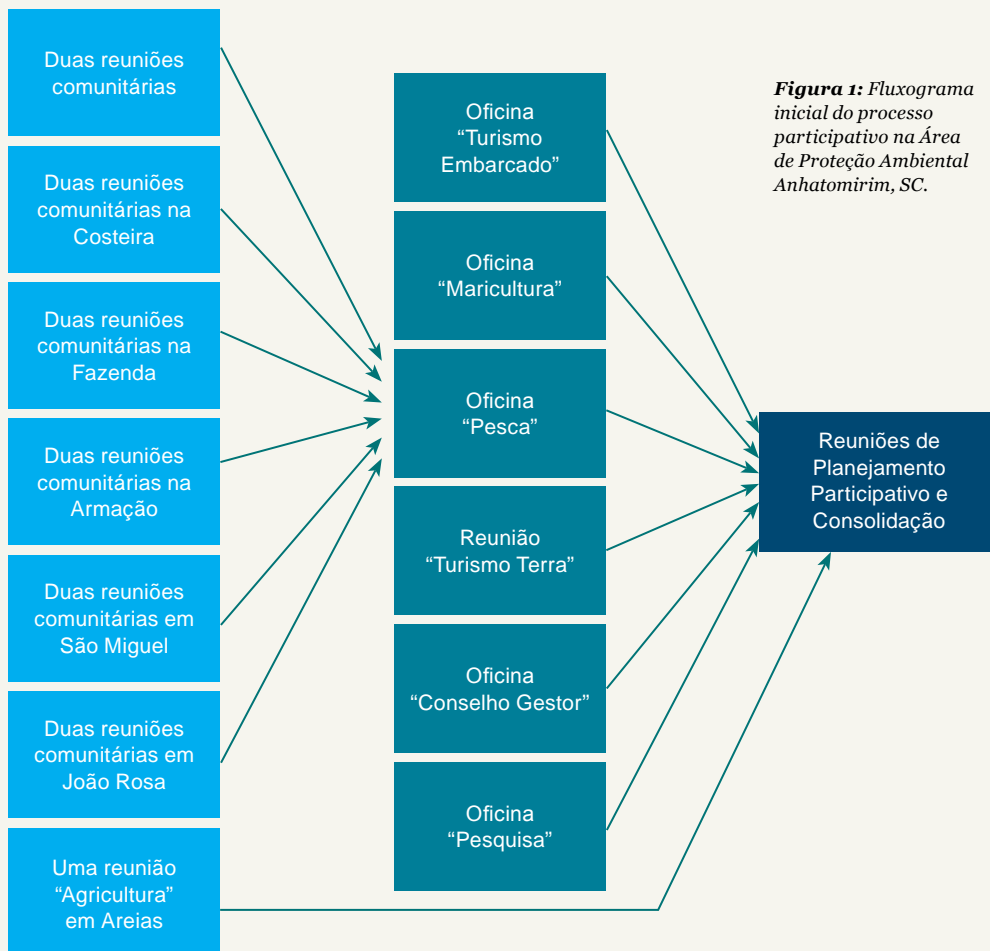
Duas reuniões comunitárias

Duas reuniões comunitárias na Costeira

Duas reuniões comunitárias na Fazenda

Duas reuniões comunitárias na Armação

Duas reuniões comunitárias em São Miguel

Duas reuniões comunitárias em João Rosa

Uma reunião "Agricultura" em Areias

Oficina "Turismo Embarcado"

Oficina "Maricultura"

Oficina "Pesca"

Reunião "Turismo Terra"

Oficina "Conselho Gestor"

Oficina "Pesquisa"

Reuniões de Planejamento Participativo e Consolidação

**Figura 1:** Fluxograma inicial do processo participativo na Área de Proteção Ambiental Anhatomirim, SC.